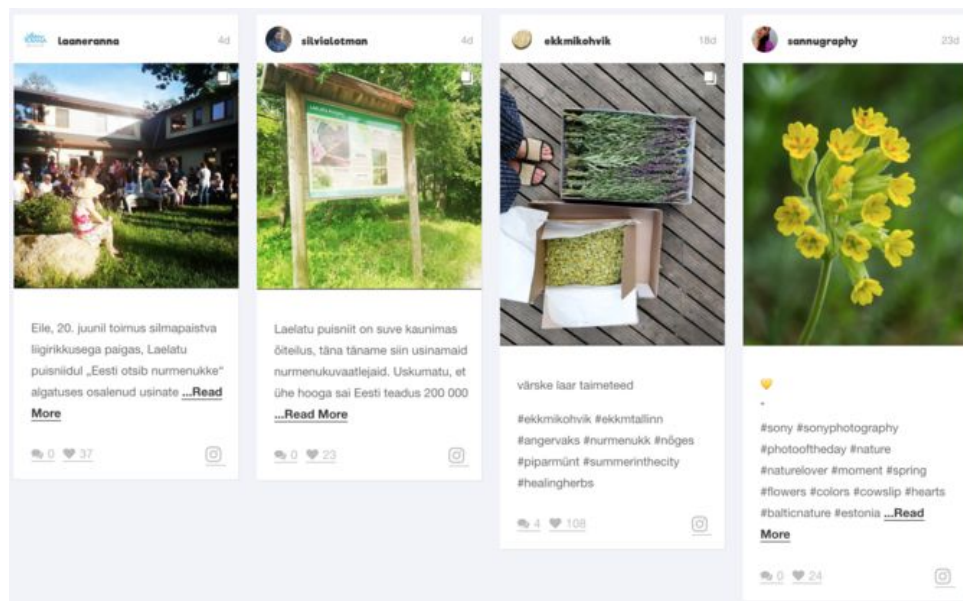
laaneranna 4d

Eile, 20. juunil toimus silmapaistva liigirikkusega paigas, Laelatu puisniidul „Eesti otsib nurmenukke" algatuses osalenud usinate ...Read More

0 37

silvialotman 4d

Laelatu puisniit on suve kaunimas õiteilus, täna täname siin usinamaid nurmenukuvaatlejaid. Uskumatu, et ühe hooga sai Eesti teadus 200 000 ...Read More

0 23

ekkmikohvik 18d

värske laar taimeteed

#ekkmikohvik #ekkmtallinn #angervaks #nurmenukk #nõges #piparmünt #summerinthecity #healingherbs

4 108

sannugraphy 23d

.

#sony #sonyphotography #photooftheday #nature #naturelover #moment #spring #flowers #colors #cowslip #hearts #balticnature #estonia ...Read More

0 24